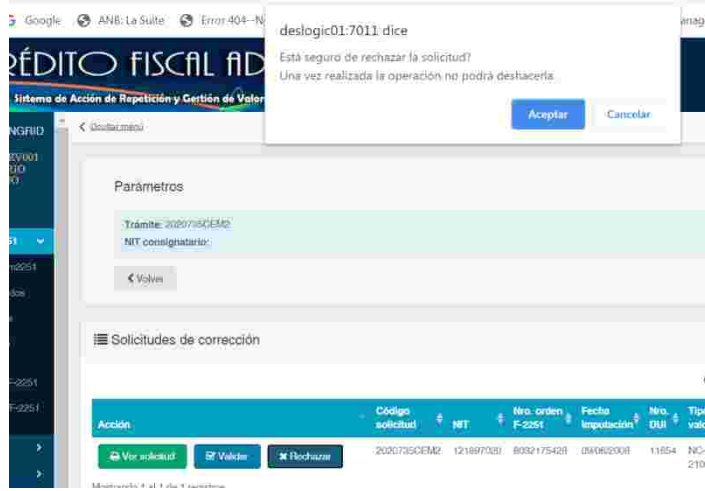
Google ANB: La Suite Error 404--N anag

deslogic01:7011 dice

Está seguro de rechazar la solicitud?
Una vez realizada la operación no podrá deshacerla.

Aceptar Cancelar

RÉDITO FISCAL AD
Sistema de Acción de Repetición y Gestión de Valor

NGRID
ZV001
RIO
O

51
n2251
dos

F-2251
F-2251

< Ocultar menú

Parámetros

Trámite: 2020735CEM2
NIT consignatario:

< Volver

Solicitudes de corrección

| Acción | Código solicitud | NIT | Nro. orden F-2251 | Fecha imputación | Nro. DUI | Tipo valo |
|---|---|---|---|---|---|---|
| Ver solicitud Validar Rechazar | 2020735CEM2 | 121897020 | 8032175428 | 09/06/2008 | 11654 | NC-210 |

Mostrando 1 al 1 de 1 registros